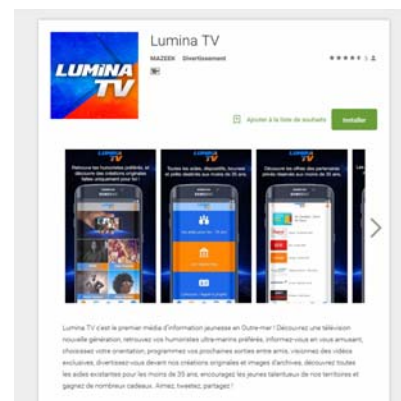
LUMINA TV

Lumina TV

MAZEEK Divertissement

Ajouter à la liste de souhaits

Installer

LUMINA TV

LUMINA TV

LUMINA TV

Lumina TV c'est le premier média d'information jeunesse en Outre-mer ! Découvrez une télévision nouvelle génération, retrouvez vos humoristes ultra-marins préférés, informez-vous en vous amusant, choisissez votre orientation, programmez vos prochaines sorties entre amis, visionnez des vidéos exclusives, divertissez-vous devant nos créations originales et images d'archives, découvrez toutes les aides existantes pour les moins de 35 ans, encouragez les jeunes talentueux de nos territoires et gagnez de nombreux cadeaux. Aimez, tweetez, partagez !